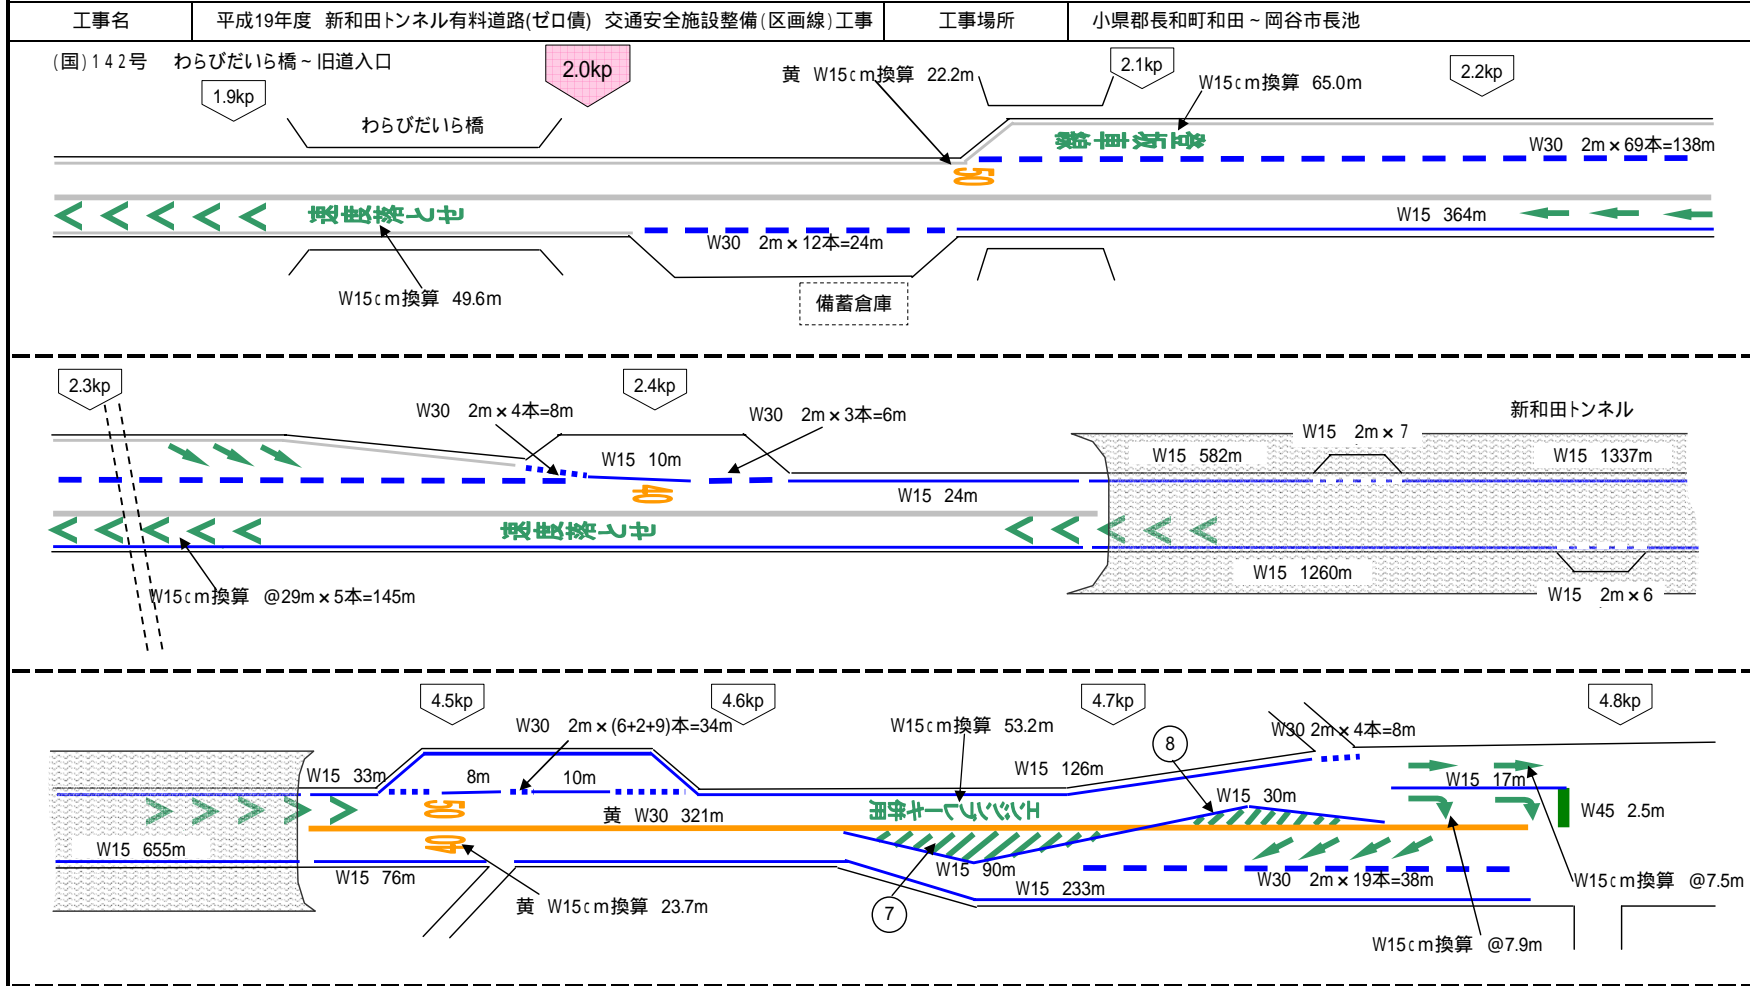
| 工事名 | 平成19年度 新和田トンネル有料道路(ゼロ債) 交通安全施設整備(区画線)工事 | 工事場所 | 小県郡長和町和田~岡谷市長池 |
|---|---|---|---|

(国)142号 わらびだいら橋~旧道入口

2.0kp

1.9kp

わらびだいら橋

黄 W15cm換算 22.2m

2.1kp

W15cm換算 65.0m

2.2kp

W30 2m×69本=138m

W15 364m

W30 2m×12本=24m

W15cm換算 49.6m

備蓄倉庫

50

2.3kp

2.4kp

W30 2m×4本=8m

W30 2m×3本=6m

新和田トンネル

W15 10m

W15 2m×7

W15 582m

W15 1337m

W15 24m

40

W15cm換算 @29m×5本=145m

W15 1260m

W15 2m×6

4.5kp

4.6kp

4.7kp

4.8kp

W30 2m×(6+2+9)本=34m

W15cm換算 53.2m

W30 2m×4本=8m

8

W15 33m

8m

10m

W15 126m

W15 17m

W15 30m

W45 2.5m

50

黄 W30 321m

W15 655m

40

W15 76m

W15 90m

W15 233m

W30 2m×19本=38m

W15cm換算 @7.5m

黄 W15cm換算 23.7m

7

W15cm換算 @7.9m